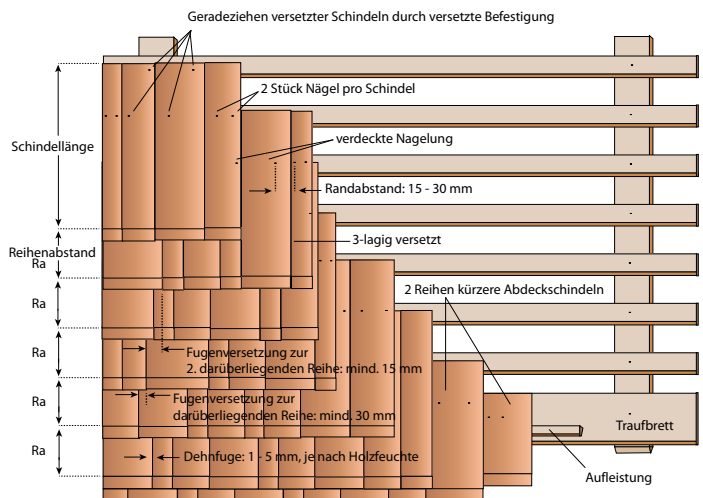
Geradeziehen versetzter Schindeln durch versetzte Befestigung

2 Stück Nägel pro Schindel

Schindellänge

verdeckte Nagelung

Randabstand: 15 - 30 mm

3-lagig versetzt

Reihenabstand
Ra

Ra

2 Reihen kürzere Abdeckschindeln

Ra

Fugenversetzung zur 2. darüberliegenden Reihe: mind. 15 mm

Ra

Fugenversetzung zur darüberliegenden Reihe: mind. 30 mm

Traufbrett

Ra

Dehnfuge: 1 - 5 mm, je nach Holzfeuchte

Aufleistung